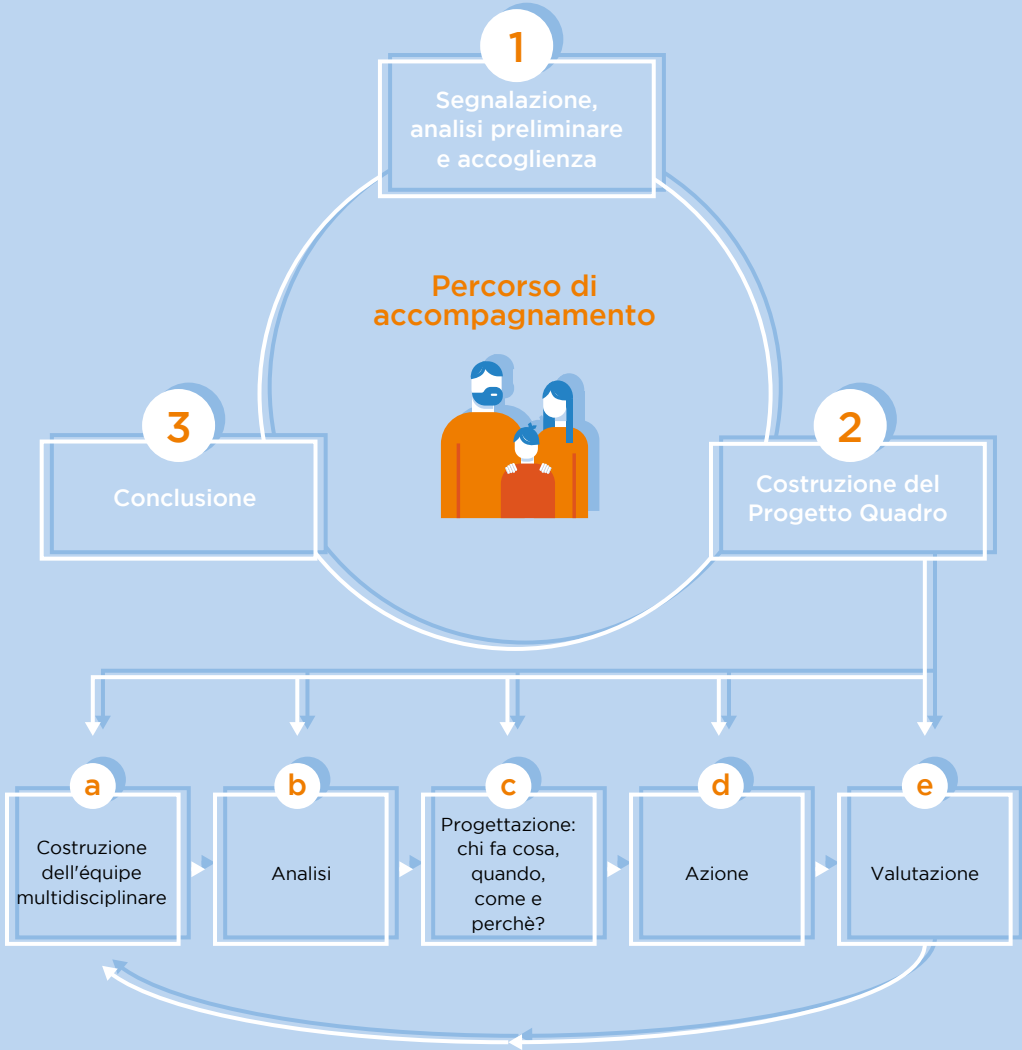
1

Segnalazione, analisi preliminare e accoglienza

Percorso di accompagnamento

3

Conclusione

2

Costruzione del Progetto Quadro

a

Costruzione dell'équipe multidisciplinare

b

Analisi

c

Progettazione: chi fa cosa, quando, come e perchè?

d

Azione

e

Valutazione